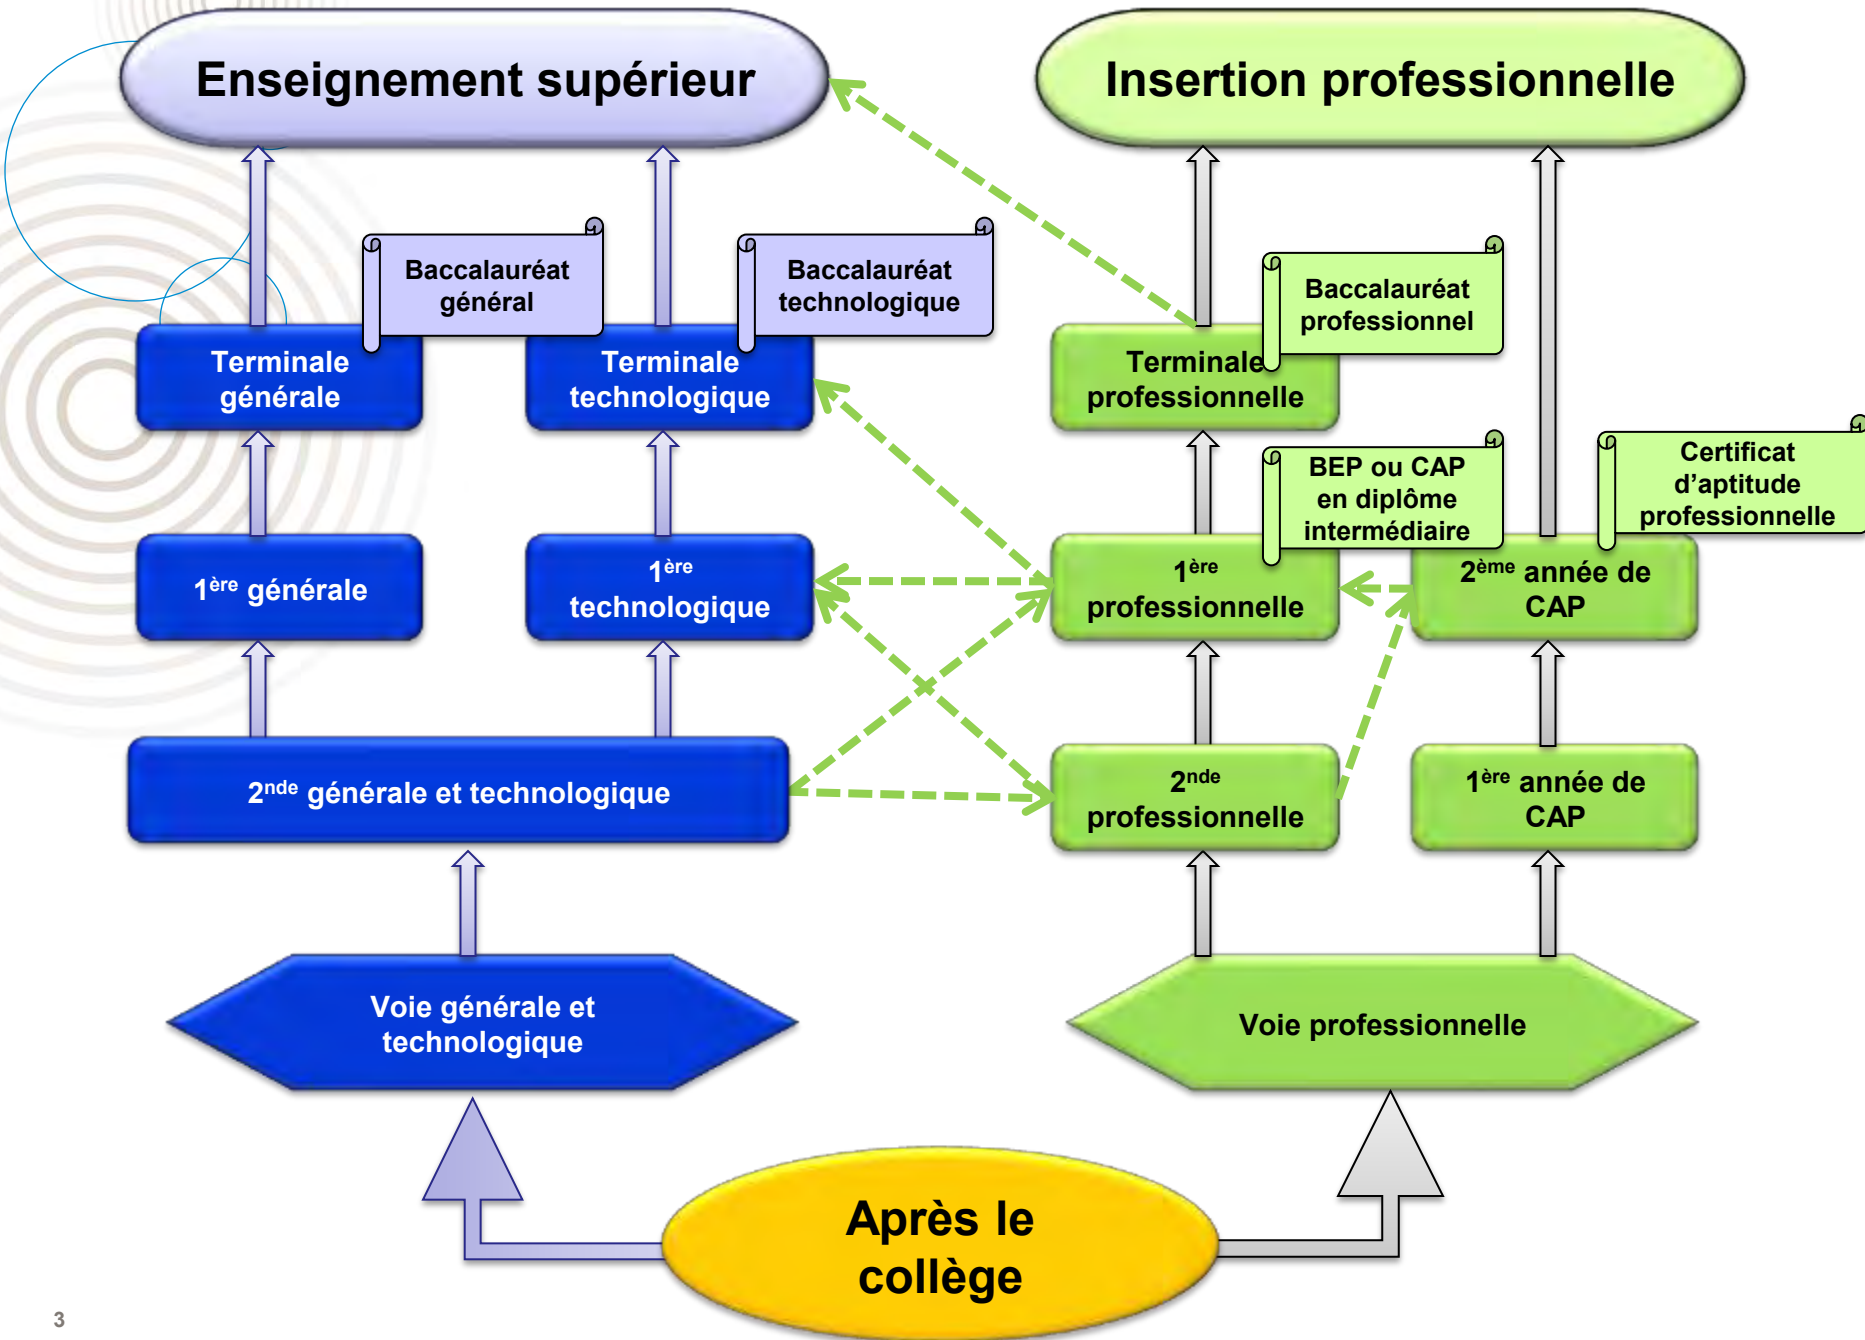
Enseignement supérieur

Insertion professionnelle

Baccalauréat général

Baccalauréat technologique

Baccalauréat professionnel

Terminale générale

Terminale technologique

Terminale professionnelle

BEP ou CAP en diplôme intermédiaire

Certificat d'aptitude professionnelle

$1^{ère}$ générale

$1^{ère}$ technologique

$1^{ère}$ professionnelle

$2^{ème}$ année de CAP

$2^{nde}$ générale et technologique

$2^{nde}$ professionnelle

$1^{ère}$ année de CAP

Voie générale et technologique

Voie professionnelle

Après le collège

3